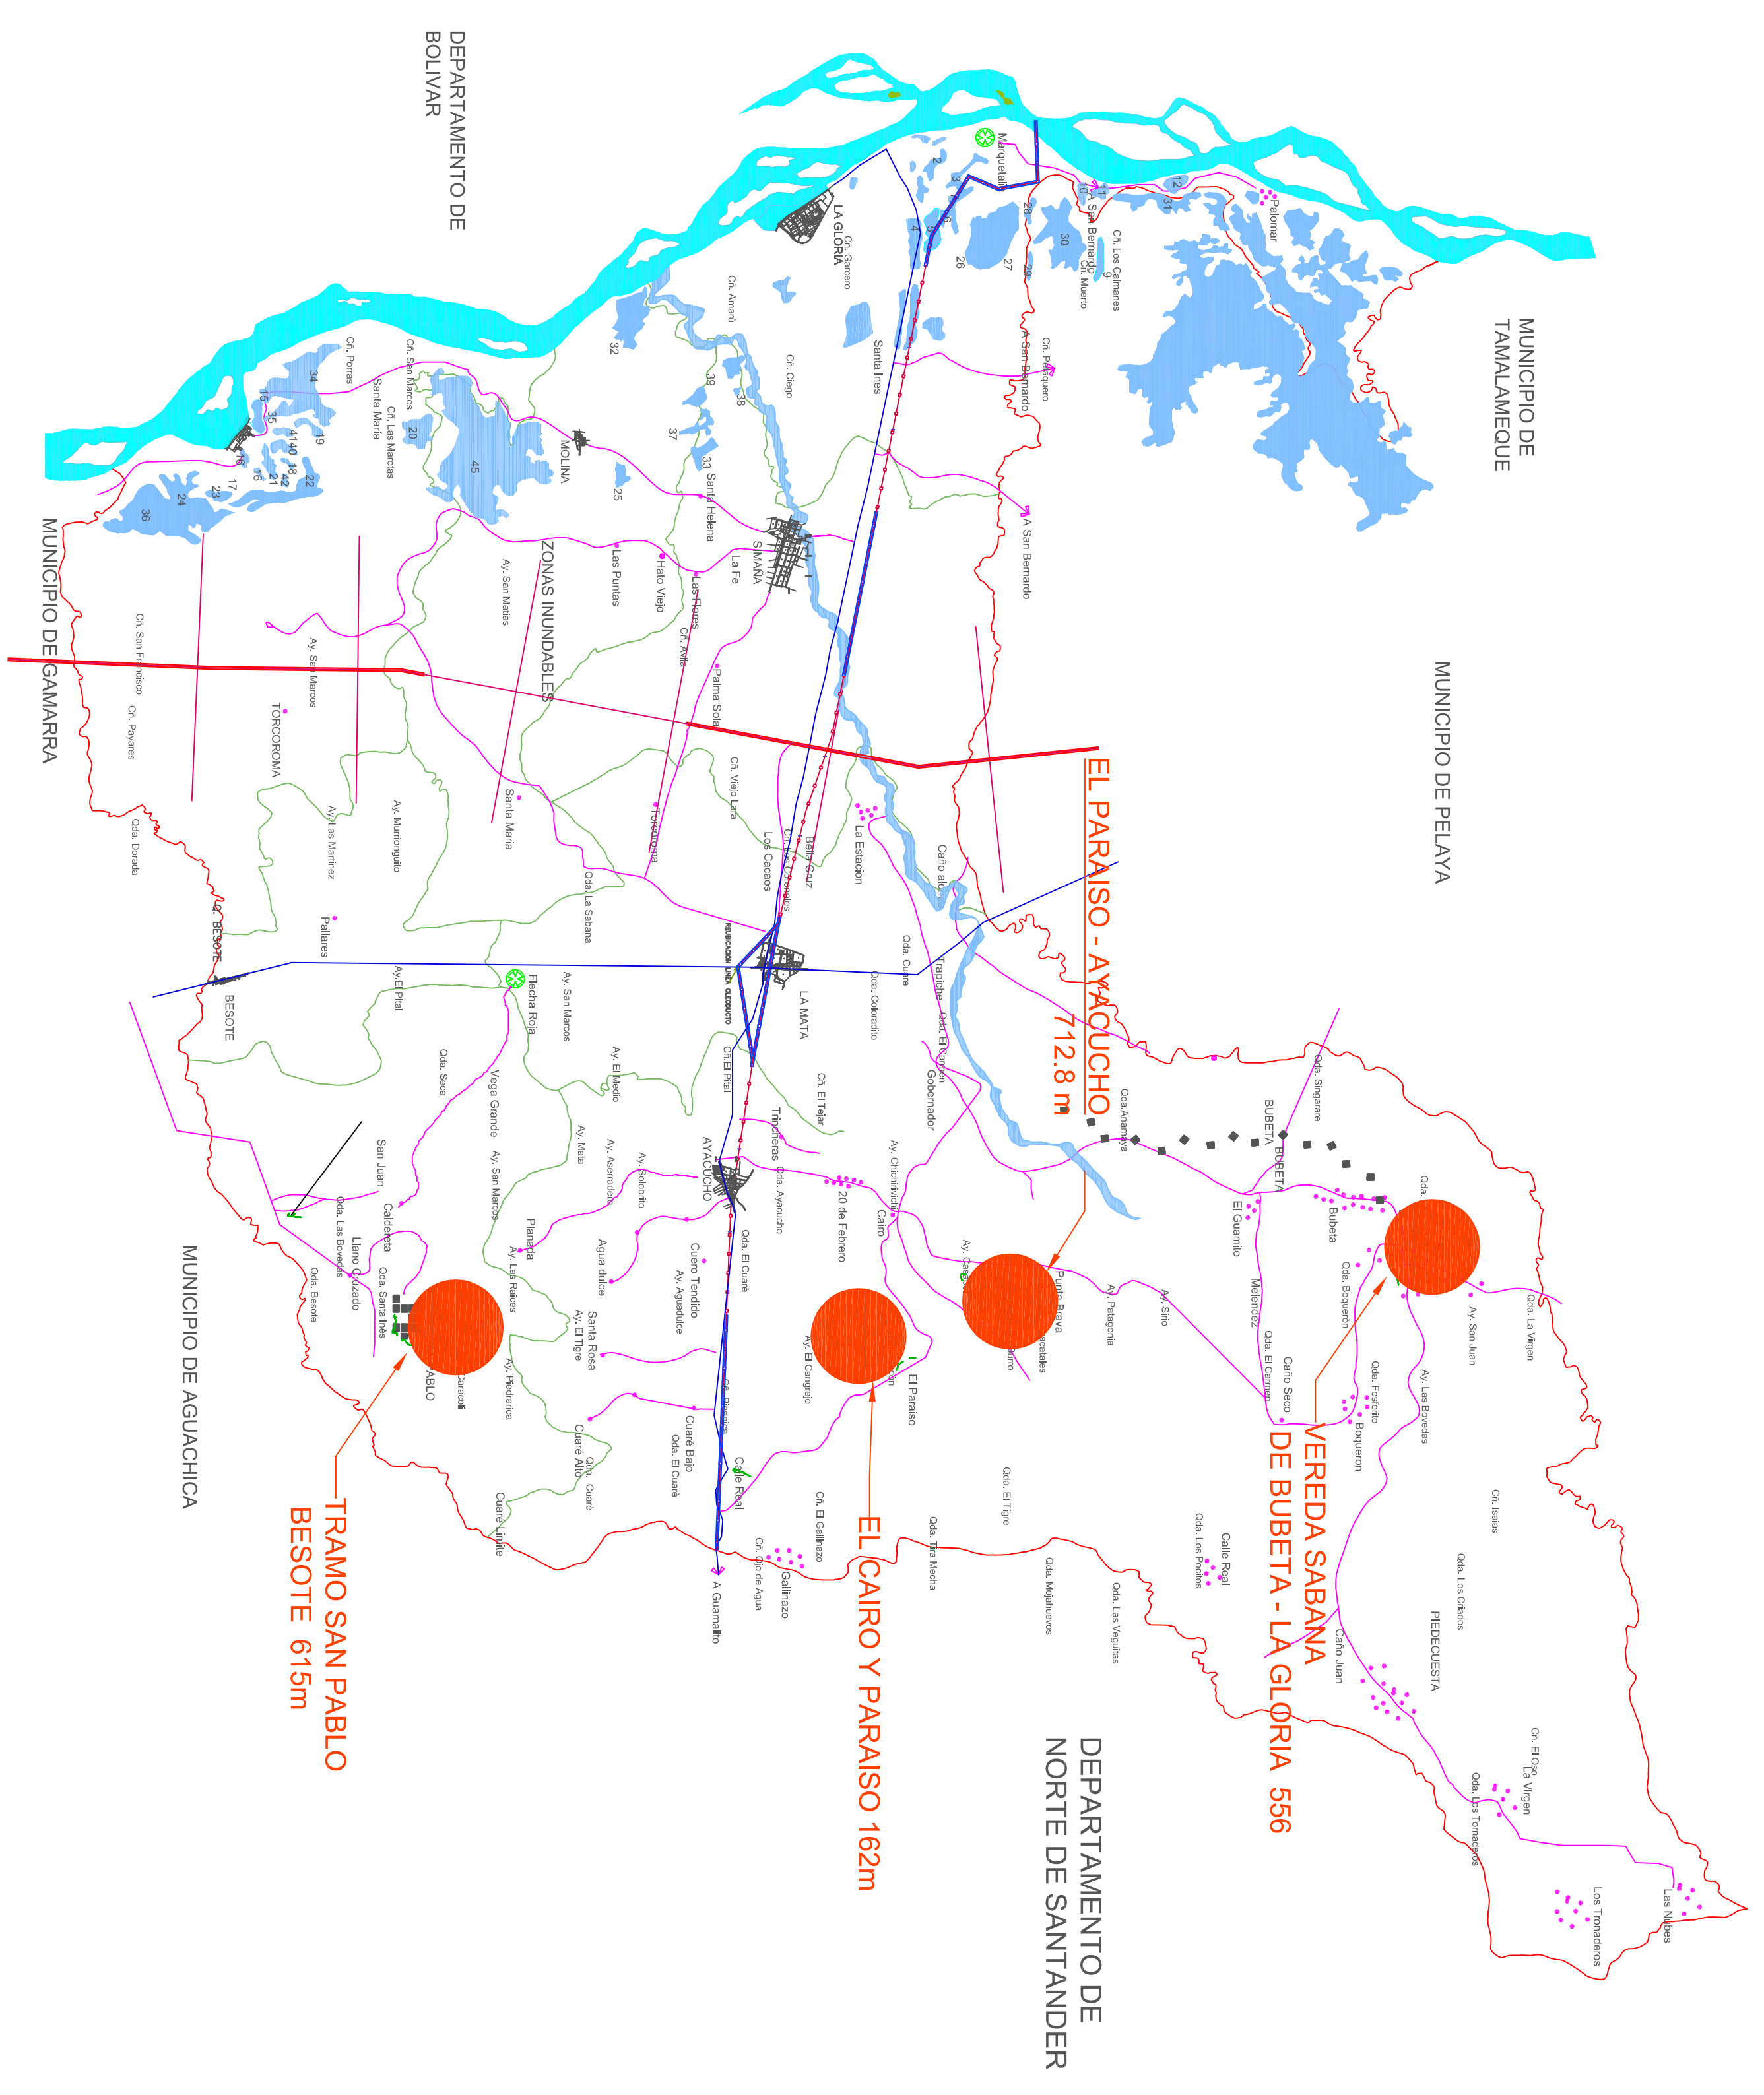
DEPARTAMENTO DE BOLIVAR

MUNICIPIO DE TAMALAMEQUE

MUNICIPIO DE PELAYA

MUNICIPIO DE GAMARRA

MUNICIPIO DE AGUACHICA

DEPARTAMENTO DE NORTE DE SANTANDER

LA GLORIA
Cñ. Garcero
Marquetalia
Cñ. Amaní
Cñ. Ciego
Santa Ines
Cñ. Porras
Cñ. San Marcos
Cñ. Las Marotas
Santa María
MOLINA
Santa Helena
SIMAÑA
La Fe
Las Puntas
Hato Viejo
Las Flores
Cñ. Avila
Palma Sola
Palomar
Cñ. San Bernardo
Cñ. Muerto
Cñ. Los Caimanes
Cñ. Pelaquero
A San Bernardo
A San Bernardo
ZONAS INUNDABLES
Ay. San Matías
Cñ. San Francisco
Cñ. Payares
Ay. San Marcos
TORCOROMA
Ay. Las Martinez
Ay. Murlonguito
Qda. Dorada
Santa María
Torcoroma
Cñ. Viejo Lara
Los Cacaos
Cñ. Las Coroncitas
Bella Cruz
La Estacion
Caño alonso
Qda. La Sabana
Pallares
Qda. BESOTE
BESOTE
Ay. El Pital
Flecha Roja
Ay. San Marcos
LA MATA
Qda. Cuare
Qda. Coloradito
Trapiche
Qda. El Carmen
Gobernador
Cñ. El Pital
Ay. El Medio
Cñ. El Tejar
Trincheras
Qda. Seca
Vega Grande
Ay. Mata
Ay. Aserradero
Ay. Solobrito
AYACUCHO
Qda. Ayacucho
20 de Febrero
Ay. Chichihivicho
Cairo
San Juan
Ay. San Marcos
Qda. Las Bovedas
Caldereta
Llano Cruzado
Qda. Santa Inés
Qda. Besote
ABLO
Caracolí
Planada
Ay. Las Raíces
Agua dulce
Cuero Tendido
Ay. Aguadulce
Qda. El Cuaré
Ay. El Tigre
Santa Rosa
Ay. Piedranca
Cuaré Alto
Qda. Cuaré
Cuaré Bajo
Qda. El Cuaré
Cuaré Límite
Calle Real
A Guamalito
Cñ. Ojo de Agua
Gallinazo
Cñ. El Gallinazo
Ay. El Cangrejo
El Paraiso
Punta Brava
Ay. Patagonia
Ay. Sirio
Qda. Tira Mecha
Qda. El Tigre
Qda. Mojanuevos
Qda. Las Veguitas
Qda. Anamaya
BUBETA
BUBETA
El Guamito
Qda. Singarare
Bubeta
Qda. Boquerón
Meléndez
Qda. El Carmen
Caño Seco
Qda. Fosforito
Boquerón
Ay. Las Bovedas
Ay. San Juan
Qda. La Virgen
Cñ. Islas
Qda. Los Criados
PIEDECUESTA
Caño Juan
Calle Real
Qda. Los Pocitos
Cñ. El Ojo
La Virgen
Qda. Los Tornaderos
Los Tronaderos
Las Nubes

EL PARAISO - AYACUCHO 712.8 m
VEREDA SABANA DE BUBETA - LA GLORIA 556
EL CAIRO Y PARAISO 162m
TRAMO SAN PABLO BESOTE 615m

2 3 4 5 6 10 12 26 27 28 29 30 31 32 33 34 35 36 37 38 39 41 40 42 45 15 16 17 18 19 20 21 22 23 24 25